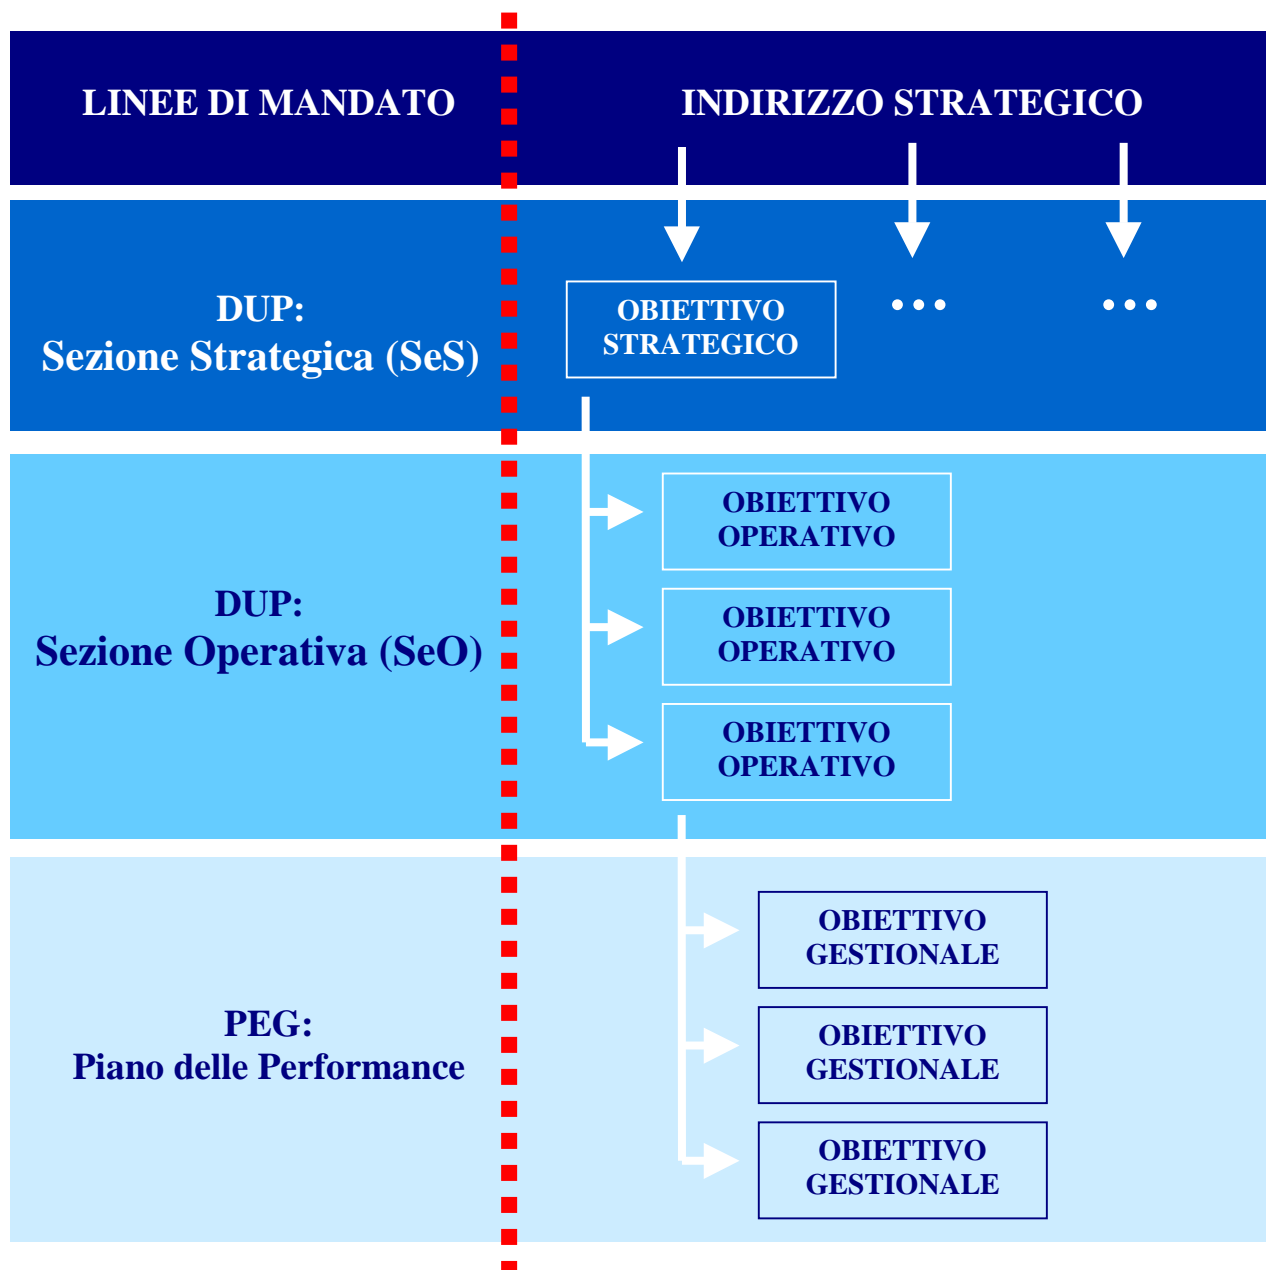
LINEE DI MANDATO

INDIRIZZO STRATEGICO

DUP:
Sezione Strategica (SeS)

OBIETTIVO STRATEGICO

...

...

DUP:
Sezione Operativa (SeO)

OBIETTIVO OPERATIVO

OBIETTIVO OPERATIVO

OBIETTIVO OPERATIVO

PEG:
Piano delle Performance

OBIETTIVO GESTIONALE

OBIETTIVO GESTIONALE

OBIETTIVO GESTIONALE